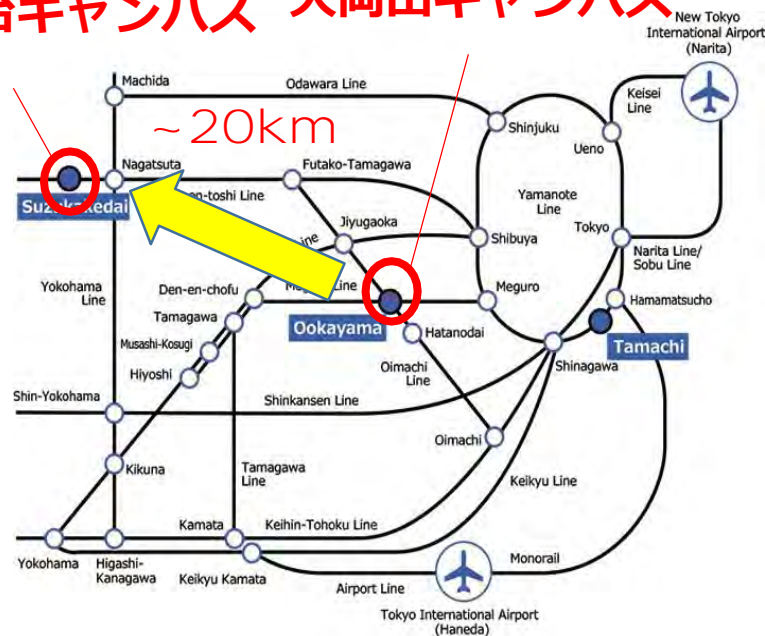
台キャンパス 大岡山キャンパス

New Tokyo International Airport (Narita)

Machida
Odawara Line
Shinjuku
Keisei Line
Ueno
~20km
Nagatsuta
Futako-Tamagawa
Suzukakedai
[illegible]en-toshi Line
Yamanote Line
Jiyugaoka
Tokyo
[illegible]ine
Shibuya
Narita Line/ Sobu Line
Yokohama Line
Den-en-chofu
M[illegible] Line
Meguro
Hamamatsucho
Tamagawa
Ookayama
Hatanodai
Tamachi
Musashi-Kosugi
Shinagawa
Oimachi Line
Hiyoshi
Shin-Yokohama
Shinkansen Line
Oimachi
Kikuna
Tamagawa Line
Keikyu Line
Kamata
Keihin-Tohoku Line
Monorail
Yokohama
Higashi-Kanagawa
Keikyu Kamata
Airport Line
Tokyo International Airport (Haneda)